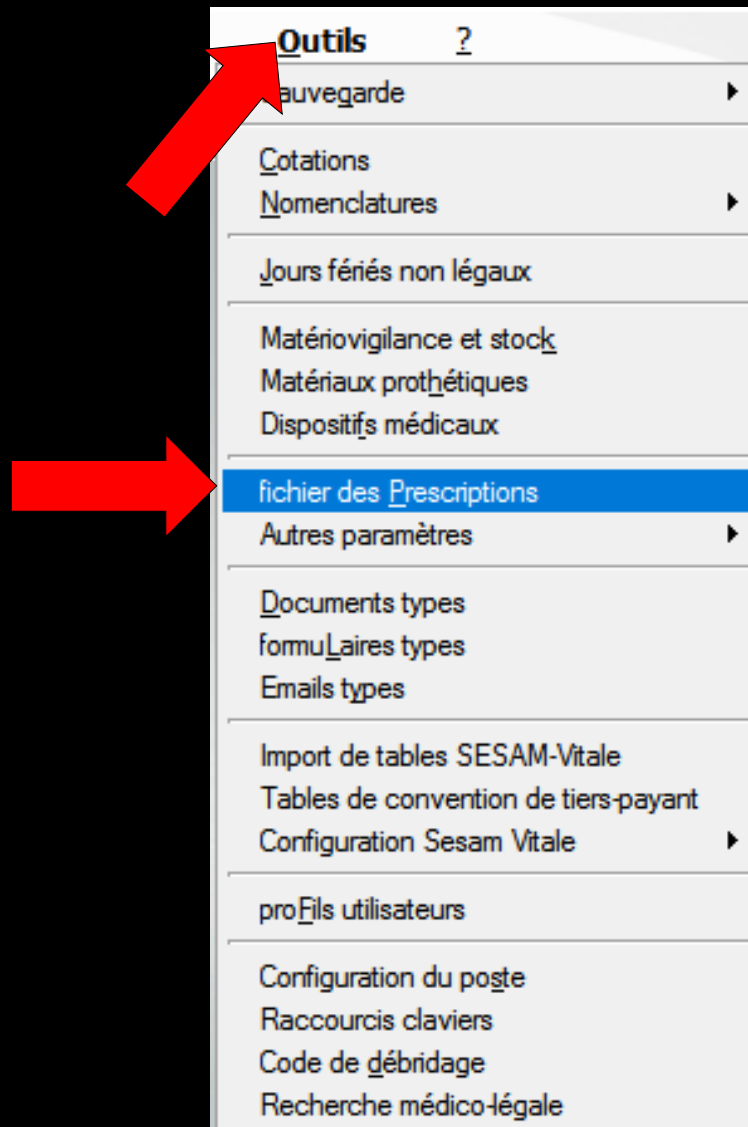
Outils ?
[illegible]auvegarde
Cotations
Nomenclatures
Jours fériés non légaux
Matériovigilance et stock
Matériaux prothétiques
Dispositifs médicaux
fichier des Prescriptions
Autres paramètres
Documents types
formuLaires types
Emails types
Import de tables SESAM-Vitale
Tables de convention de tiers-payant
Configuration Sesam Vitale
proFils utilisateurs
Configuration du poste
Raccourcis claviers
Code de débridage
Recherche médico-légale